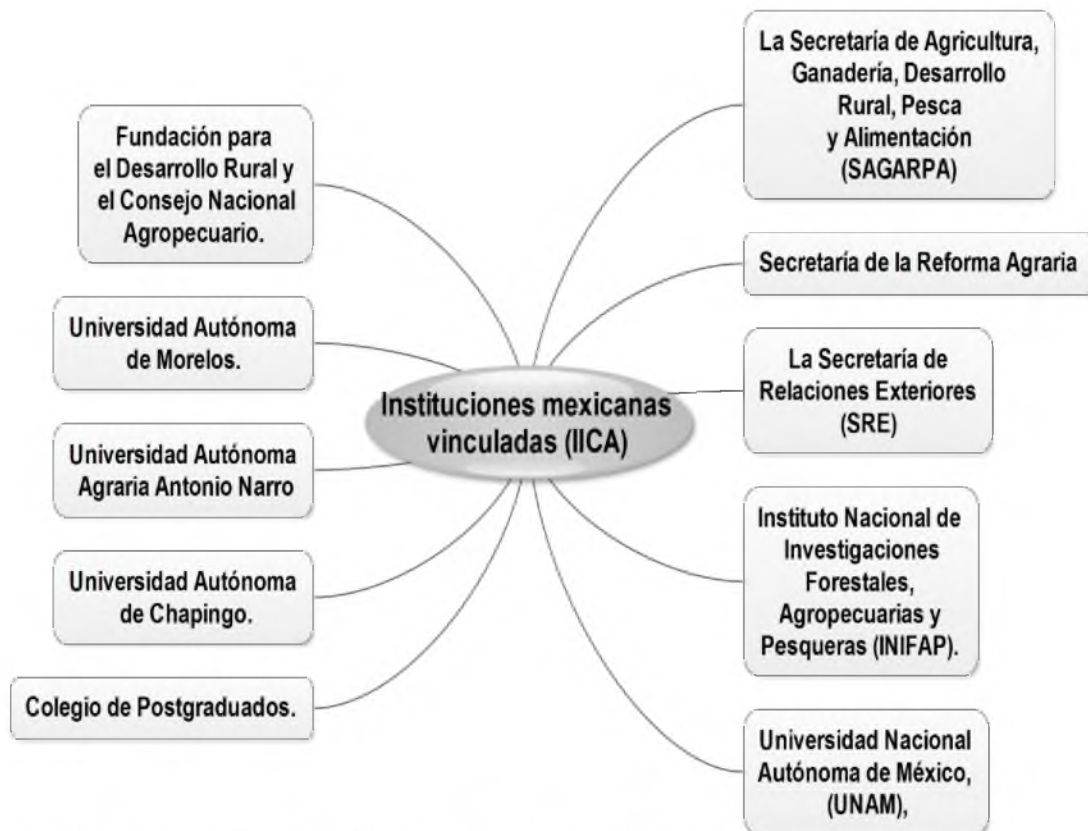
Instituciones mexicanas vinculadas (IICA)

Fundación para el Desarrollo Rural y el Consejo Nacional Agropecuario.

Universidad Autónoma de Morelos.

Universidad Autónoma Agraria Antonio Narro

Universidad Autónoma de Chapingo.

Colegio de Postgraduados.

La Secretaría de Agricultura, Ganadería, Desarrollo Rural, Pesca y Alimentación (SAGARPA)

Secretaría de la Reforma Agraria

La Secretaría de Relaciones Exteriores (SRE)

Instituto Nacional de Investigaciones Forestales, Agropecuarias y Pesqueras (INIFAP).

Universidad Nacional Autónoma de México, (UNAM),